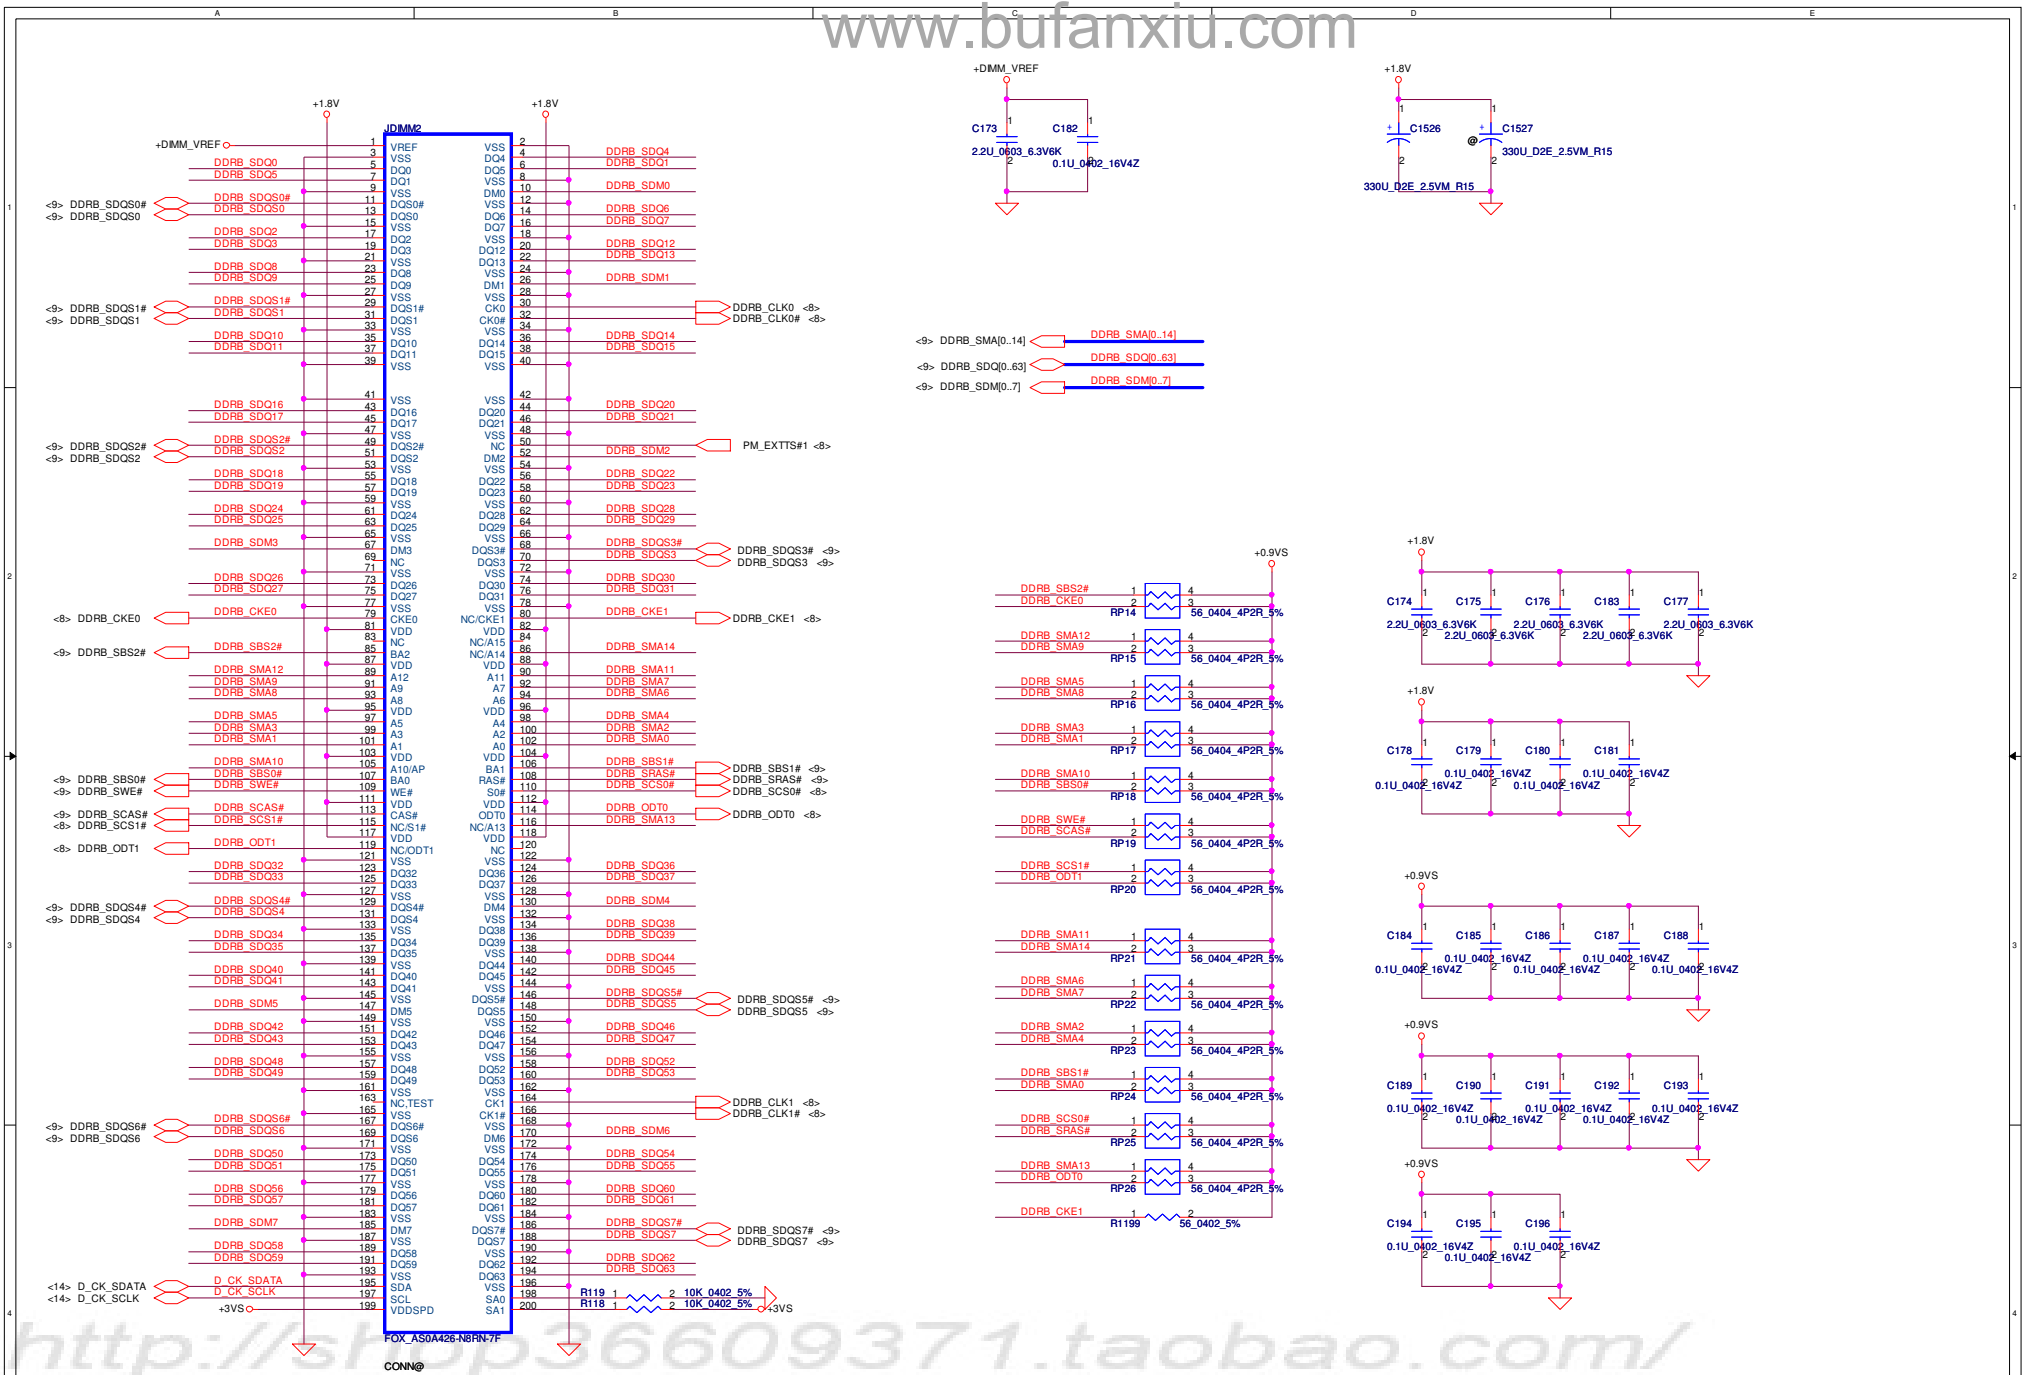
A B C D E

www.bufanxiu.com

+1.8V +1.8V

JDIMM2

+DIMM_VREF

| Left net | Pin | Left name | Right name | Pin | Right net |
|---|---|---|---|---|---|
| +DIMM_VREF | 1 | VREF | VSS | 2 | |
| | 3 | VSS | DQ4 | 4 | DDRB_SDQ4 |
| DDRB_SDQ0 | 5 | DQ0 | DQ5 | 6 | DDRB_SDQ1 |
| DDRB_SDQ5 | 7 | DQ1 | VSS | 8 | |
| | 9 | VSS | DM0 | 10 | DDRB_SDM0 |
| DDRB_SDQS0# | 11 | DQS0# | VSS | 12 | |
| DDRB_SDQS0 | 13 | DQS0 | DQ6 | 14 | DDRB_SDQ6 |
| | 15 | VSS | DQ7 | 16 | DDRB_SDQ7 |
| DDRB_SDQ2 | 17 | DQ2 | VSS | 18 | |
| DDRB_SDQ3 | 19 | DQ3 | DQ12 | 20 | DDRB_SDQ12 |
| | 21 | VSS | DQ13 | 22 | DDRB_SDQ13 |
| DDRB_SDQ8 | 23 | DQ8 | VSS | 24 | |
| DDRB_SDQ9 | 25 | DQ9 | DM1 | 26 | DDRB_SDM1 |
| | 27 | VSS | VSS | 28 | |
| DDRB_SDQS1# | 29 | DQS1# | CK0 | 30 | DDRB_CLK0 <8> |
| DDRB_SDQS1 | 31 | DQS1 | CK0# | 32 | DDRB_CLK0# <8> |
| | 33 | VSS | VSS | 34 | |
| DDRB_SDQ10 | 35 | DQ10 | DQ14 | 36 | DDRB_SDQ14 |
| DDRB_SDQ11 | 37 | DQ11 | DQ15 | 38 | DDRB_SDQ15 |
| | 39 | VSS | VSS | 40 | |
| | 41 | VSS | VSS | 42 | |
| DDRB_SDQ16 | 43 | DQ16 | DQ20 | 44 | DDRB_SDQ20 |
| DDRB_SDQ17 | 45 | DQ17 | DQ21 | 46 | DDRB_SDQ21 |
| | 47 | VSS | VSS | 48 | |
| DDRB_SDQS2# | 49 | DQS2# | NC | 50 | PM_EXTTS#1 <8> |
| DDRB_SDQS2 | 51 | DQS2 | DM2 | 52 | DDRB_SDM2 |
| | 53 | VSS | VSS | 54 | |
| DDRB_SDQ18 | 55 | DQ18 | DQ22 | 56 | DDRB_SDQ22 |
| DDRB_SDQ19 | 57 | DQ19 | DQ23 | 58 | DDRB_SDQ23 |
| | 59 | VSS | VSS | 60 | |
| DDRB_SDQ24 | 61 | DQ24 | DQ28 | 62 | DDRB_SDQ28 |
| DDRB_SDQ25 | 63 | DQ25 | DQ29 | 64 | DDRB_SDQ29 |
| | 65 | VSS | VSS | 66 | |
| DDRB_SDM3 | 67 | DM3 | DQS3# | 68 | DDRB_SDQS3# |
| | 69 | NC | DQS3 | 70 | DDRB_SDQS3 |
| | 71 | VSS | VSS | 72 | |
| DDRB_SDQ26 | 73 | DQ26 | DQ30 | 74 | DDRB_SDQ30 |
| DDRB_SDQ27 | 75 | DQ27 | DQ31 | 76 | DDRB_SDQ31 |
| | 77 | VSS | VSS | 78 | |
| DDRB_CKE0 | 79 | CKE0 | NC/CKE1 | 80 | DDRB_CKE1 |
| | 81 | VDD | VDD | 82 | |
| | 83 | NC | NC/A15 | 84 | |
| DDRB_SBS2# | 85 | BA2 | NC/A14 | 86 | DDRB_SMA14 |
| | 87 | VDD | VDD | 88 | |
| DDRB_SMA12 | 89 | A12 | A11 | 90 | DDRB_SMA11 |
| DDRB_SMA9 | 91 | A9 | A7 | 92 | DDRB_SMA7 |
| DDRB_SMA8 | 93 | A8 | A6 | 94 | DDRB_SMA6 |
| | 95 | VDD | VDD | 96 | |
| DDRB_SMA5 | 97 | A5 | A4 | 98 | DDRB_SMA4 |
| DDRB_SMA3 | 99 | A3 | A2 | 100 | DDRB_SMA2 |
| DDRB_SMA1 | 101 | A1 | A0 | 102 | DDRB_SMA0 |
| | 103 | VDD | VDD | 104 | |
| DDRB_SMA10 | 105 | A10/AP | BA1 | 106 | DDRB_SBS1# |
| DDRB_SBS0# | 107 | BA0 | RAS# | 108 | DDRB_SRAS# |
| DDRB_SWE# | 109 | WE# | S0# | 110 | DDRB_SCS0# |
| | 111 | VDD | VDD | 112 | |
| DDRB_SCAS# | 113 | CAS# | ODT0 | 114 | DDRB_ODT0 |
| DDRB_SCS1# | 115 | NC/S1# | NC/A13 | 116 | DDRB_SMA13 |
| | 117 | VDD | VDD | 118 | |
| DDRB_ODT1 | 119 | NC/ODT1 | NC | 120 | |
| | 121 | VSS | VSS | 122 | |
| DDRB_SDQ32 | 123 | DQ32 | DQ36 | 124 | DDRB_SDQ36 |
| DDRB_SDQ33 | 125 | DQ33 | DQ37 | 126 | DDRB_SDQ37 |
| | 127 | VSS | VSS | 128 | |
| DDRB_SDQS4# | 129 | DQS4# | DM4 | 130 | DDRB_SDM4 |
| DDRB_SDQS4 | 131 | DQS4 | VSS | 132 | |
| | 133 | VSS | DQ38 | 134 | DDRB_SDQ38 |
| DDRB_SDQ34 | 135 | DQ34 | DQ39 | 136 | DDRB_SDQ39 |
| DDRB_SDQ35 | 137 | DQ35 | VSS | 138 | |
| | 139 | VSS | DQ44 | 140 | DDRB_SDQ44 |
| DDRB_SDQ40 | 141 | DQ40 | DQ45 | 142 | DDRB_SDQ45 |
| DDRB_SDQ41 | 143 | DQ41 | VSS | 144 | |
| | 145 | VSS | DQS5# | 146 | DDRB_SDQS5# |
| DDRB_SDM5 | 147 | DM5 | DQS5 | 148 | DDRB_SDQS5 |
| | 149 | VSS | VSS | 150 | |
| DDRB_SDQ42 | 151 | DQ42 | DQ46 | 152 | DDRB_SDQ46 |
| DDRB_SDQ43 | 153 | DQ43 | DQ47 | 154 | DDRB_SDQ47 |
| | 155 | VSS | VSS | 156 | |
| DDRB_SDQ48 | 157 | DQ48 | DQ52 | 158 | DDRB_SDQ52 |
| DDRB_SDQ49 | 159 | DQ49 | DQ53 | 160 | DDRB_SDQ53 |
| | 161 | VSS | VSS | 162 | |
| | 163 | NC,TEST | CK1 | 164 | DDRB_CLK1 <8> |
| | 165 | VSS | CK1# | 166 | DDRB_CLK1# <8> |
| DDRB_SDQS6# | 167 | DQS6# | VSS | 168 | |
| DDRB_SDQS6 | 169 | DQS6 | DM6 | 170 | DDRB_SDM6 |
| | 171 | VSS | VSS | 172 | |
| DDRB_SDQ50 | 173 | DQ50 | DQ54 | 174 | DDRB_SDQ54 |
| DDRB_SDQ51 | 175 | DQ51 | DQ55 | 176 | DDRB_SDQ55 |
| | 177 | VSS | VSS | 178 | |
| DDRB_SDQ56 | 179 | DQ56 | DQ60 | 180 | DDRB_SDQ60 |
| DDRB_SDQ57 | 181 | DQ57 | DQ61 | 182 | DDRB_SDQ61 |
| | 183 | VSS | VSS | 184 | |
| DDRB_SDM7 | 185 | DM7 | DQS7# | 186 | DDRB_SDQS7# |
| | 187 | VSS | DQS7 | 188 | DDRB_SDQS7 |
| DDRB_SDQ58 | 189 | DQ58 | VSS | 190 | |
| DDRB_SDQ59 | 191 | DQ59 | DQ62 | 192 | DDRB_SDQ62 |
| | 193 | VSS | DQ63 | 194 | DDRB_SDQ63 |
| D_CK_SDATA | 195 | SDA | VSS | 196 | |
| D_CK_SCLK | 197 | SCL | SA0 | 198 | R119 1 2 10K_0402_5% |
| +3VS | 199 | VDDSPD | SA1 | 200 | R118 1 2 10K_0402_5% +3VS |

<9> DDRB_SDQS0#
<9> DDRB_SDQS0
<9> DDRB_SDQS1#
<9> DDRB_SDQS1
<9> DDRB_SDQS2#
<9> DDRB_SDQS2
<8> DDRB_CKE0
<9> DDRB_SBS2#
<9> DDRB_SBS0#
<9> DDRB_SWE#
<9> DDRB_SCAS#
<8> DDRB_SCS1#
<8> DDRB_ODT1
<9> DDRB_SDQS4#
<9> DDRB_SDQS4
<9> DDRB_SDQS6#
<9> DDRB_SDQS6
<14> D_CK_SDATA
<14> D_CK_SCLK

DDRB_SDQS3# <9>
DDRB_SDQS3 <9>
DDRB_CKE1 <8>
DDRB_SBS1# <9>
DDRB_SRAS# <9>
DDRB_SCS0# <8>
DDRB_ODT0 <8>
DDRB_SDQS5# <9>
DDRB_SDQS5 <9>
DDRB_SDQS7# <9>
DDRB_SDQS7 <9>

FOX_AS0A426-N8RN-7F
CONN@

http://shop36609371.taobao.com/

+DIMM_VREF
C173 1 2 2.2U_0603_6.3V6K
C182 1 2 0.1U_0402_16V4Z

+1.8V
C1526 1 2 330U_D2E_2.5VM_R15
C1527 1 2 330U_D2E_2.5VM_R15

<9> DDRB_SMA[0..14] DDRB_SMA[0..14]
<9> DDRB_SDQ[0..63] DDRB_SDQ[0..63]
<9> DDRB_SDM[0..7] DDRB_SDM[0..7]

+0.9VS
DDRB_SBS2# DDRB_CKE0 RP14 56_0404_4P2R_5%
DDRB_SMA12 DDRB_SMA9 RP15 56_0404_4P2R_5%
DDRB_SMA5 DDRB_SMA8 RP16 56_0404_4P2R_5%
DDRB_SMA3 DDRB_SMA1 RP17 56_0404_4P2R_5%
DDRB_SMA10 DDRB_SBS0# RP18 56_0404_4P2R_5%
DDRB_SWE# DDRB_SCAS# RP19 56_0404_4P2R_5%
DDRB_SCS1# DDRB_ODT1 RP20 56_0404_4P2R_5%
DDRB_SMA11 DDRB_SMA14 RP21 56_0404_4P2R_5%
DDRB_SMA6 DDRB_SMA7 RP22 56_0404_4P2R_5%
DDRB_SMA2 DDRB_SMA4 RP23 56_0404_4P2R_5%
DDRB_SBS1# DDRB_SMA0 RP24 56_0404_4P2R_5%
DDRB_SCS0# DDRB_SRAS# RP25 56_0404_4P2R_5%
DDRB_SMA13 DDRB_ODT0 RP26 56_0404_4P2R_5%
DDRB_CKE1 R1199 56_0402_5%

+1.8V
C174 2.2U_0603_6.3V6K
C175 2.2U_0603_6.3V6K
C176 2.2U_0603_6.3V6K
C183 2.2U_0603_6.3V6K
C177 2.2U_0603_6.3V6K

+1.8V
C178 0.1U_0402_16V4Z
C179 0.1U_0402_16V4Z
C180 0.1U_0402_16V4Z
C181 0.1U_0402_16V4Z

+0.9VS
C184 0.1U_0402_16V4Z
C185 0.1U_0402_16V4Z
C186 0.1U_0402_16V4Z
C187 0.1U_0402_16V4Z
C188 0.1U_0402_16V4Z

+0.9VS
C189 0.1U_0402_16V4Z
C190 0.1U_0402_16V4Z
C191 0.1U_0402_16V4Z
C192 0.1U_0402_16V4Z
C193 0.1U_0402_16V4Z

+0.9VS
C194 0.1U_0402_16V4Z
C195 0.1U_0402_16V4Z
C196 0.1U_0402_16V4Z

1 2 3 4